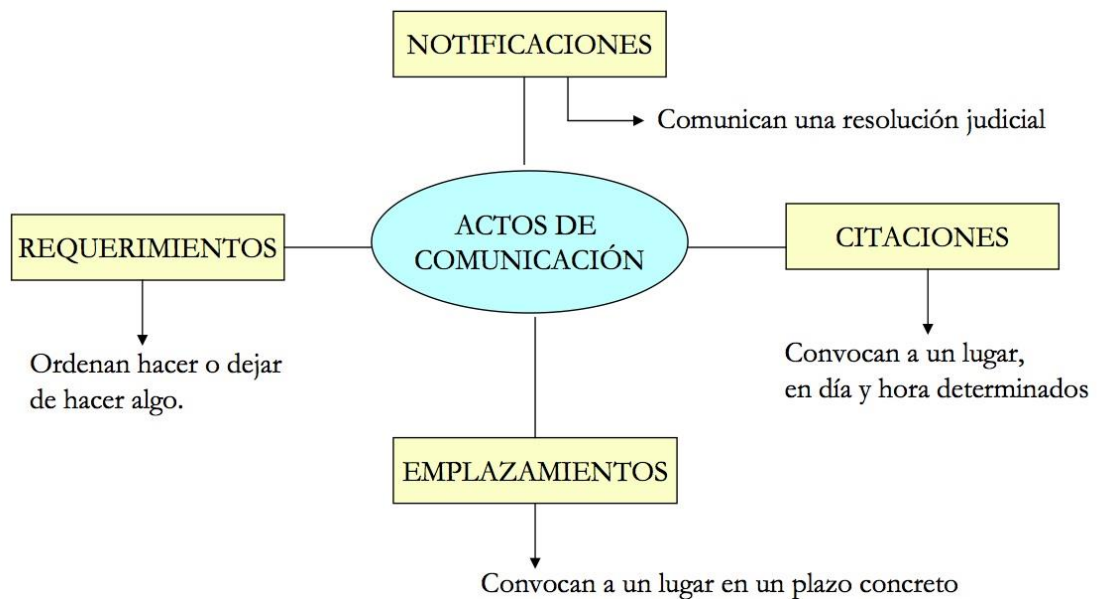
NOTIFICACIONES

Comunican una resolución judicial

REQUERIMIENTOS

ACTOS DE COMUNICACIÓN

CITACIONES

Ordenan hacer o dejar de hacer algo.

Convocan a un lugar, en día y hora determinados

EMPLAZAMIENTOS

Convocan a un lugar en un plazo concreto